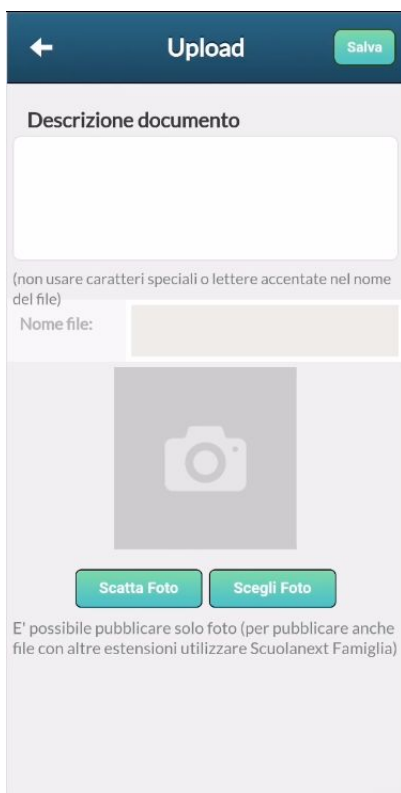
Upload

Salva

Descrizione documento

(non usare caratteri speciali o lettere accentate nel nome del file)

Nome file:

Scatta Foto

Scegli Foto

E' possibile pubblicare solo foto (per pubblicare anche file con altre estensioni utilizzare Scuolanext Famiglia)